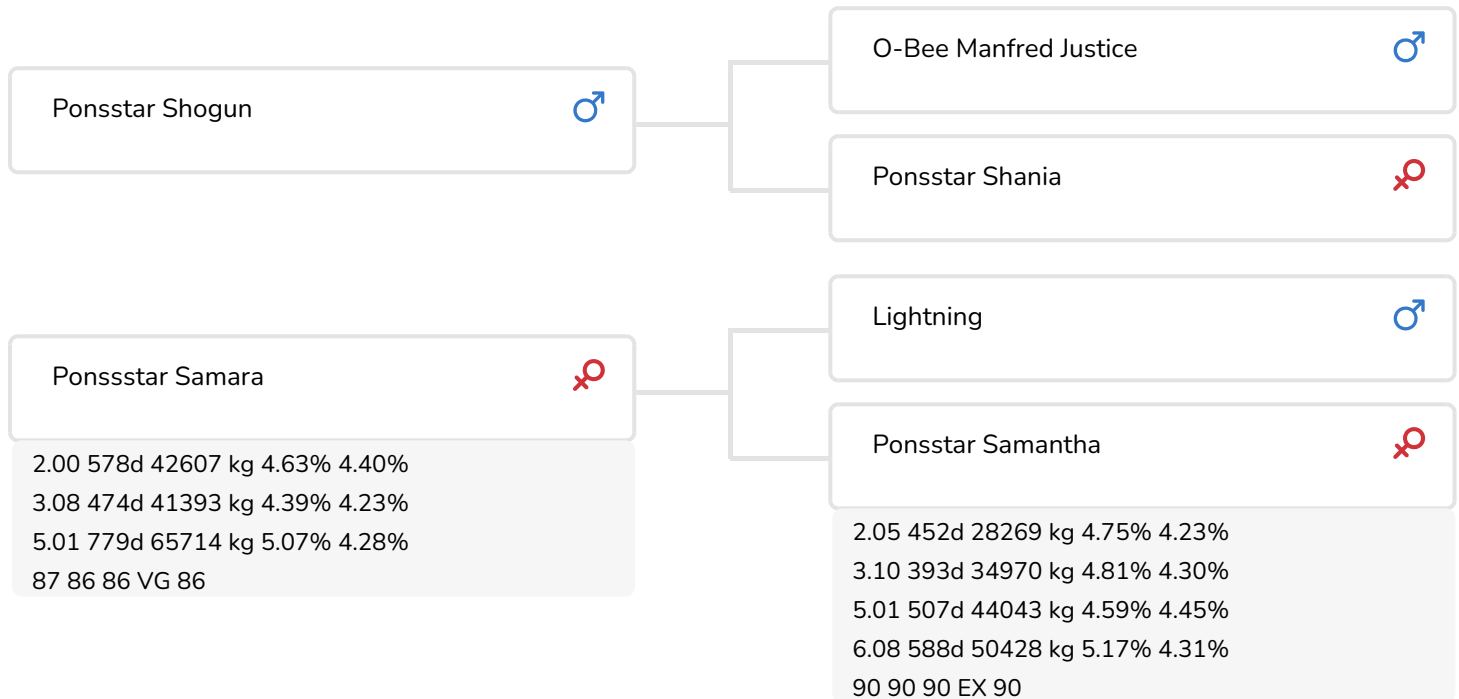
Ponsstar Shogun ♂

O-Bee Manfred Justice ♂

Ponsstar Shania ♀

Ponssstar Samara ♀
2.00 578d 42607 kg 4.63% 4.40%
3.08 474d 41393 kg 4.39% 4.23%
5.01 779d 65714 kg 5.07% 4.28%
87 86 86 VG 86

Lightning ♂

Ponsstar Samantha ♀
2.05 452d 28269 kg 4.75% 4.23%
3.10 393d 34970 kg 4.81% 4.30%
5.01 507d 44043 kg 4.59% 4.45%
6.08 588d 50428 kg 5.17% 4.31%
90 90 90 EX 90